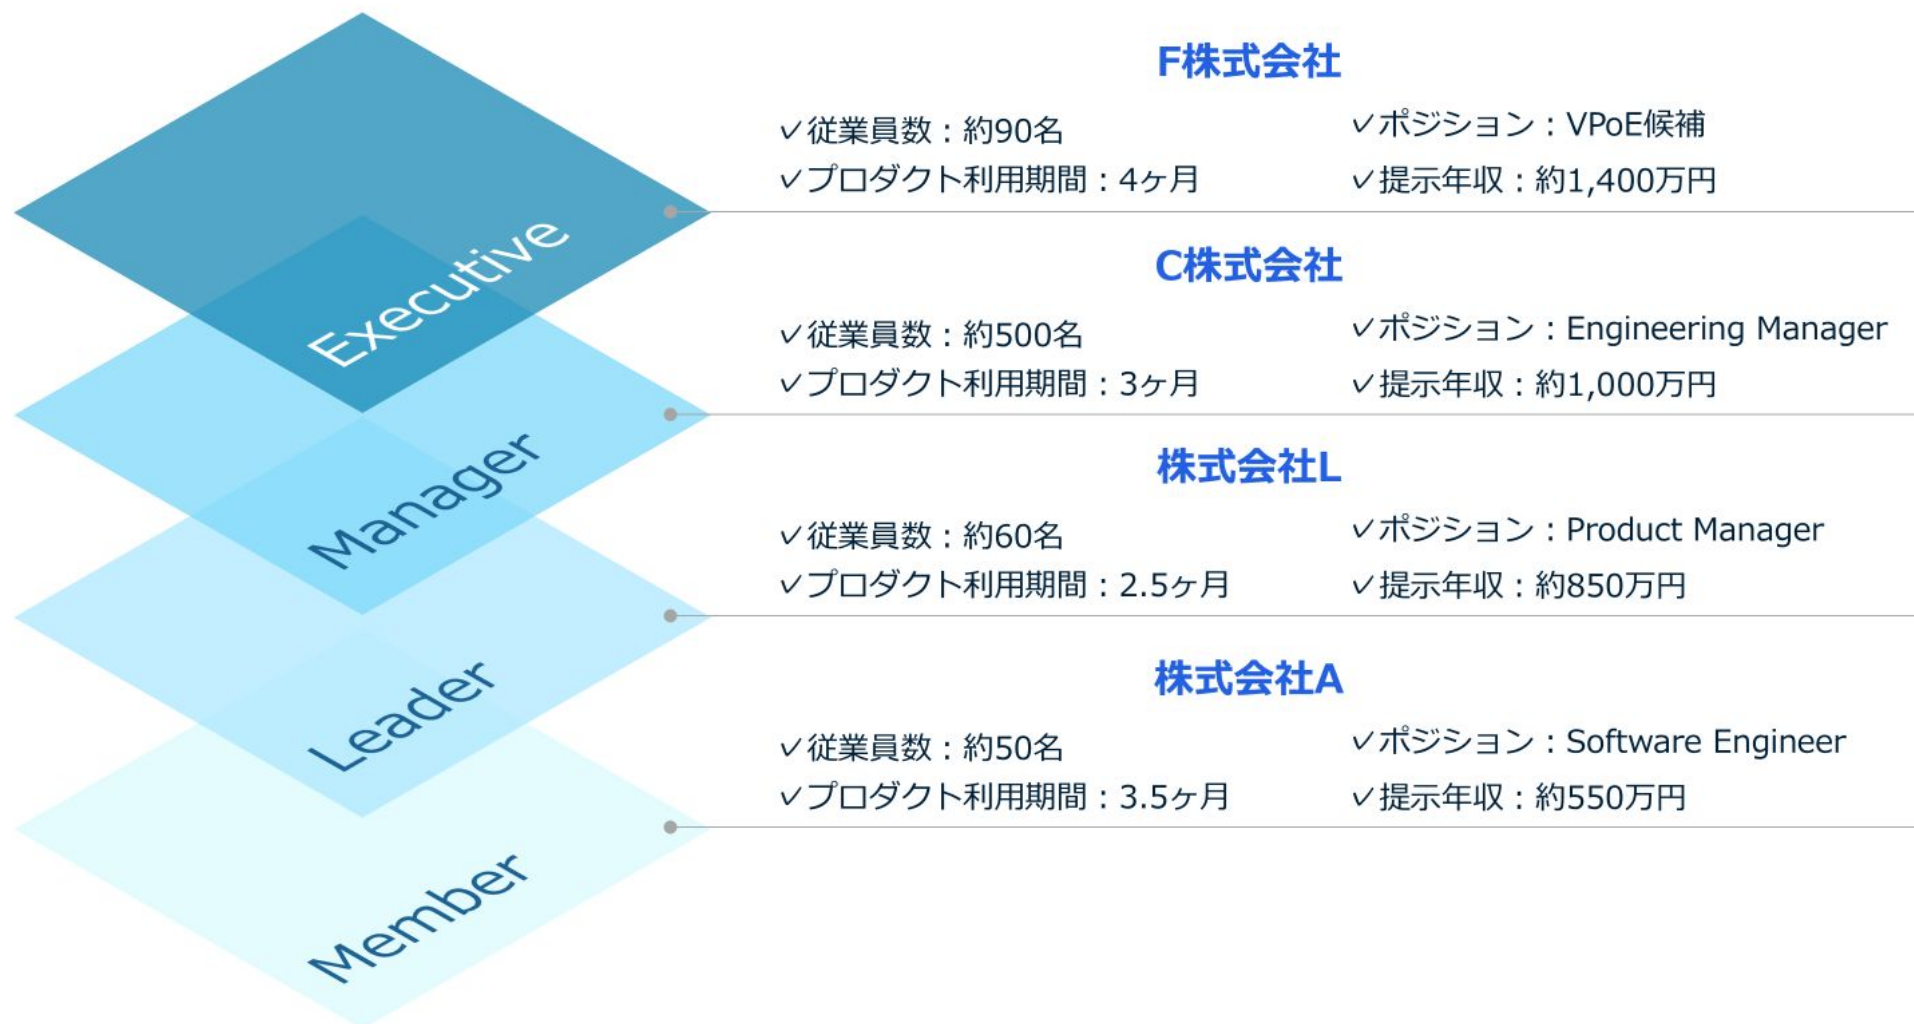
Executive
Manager
Leader
Member

F株式会社
✓従業員数：約90名
✓プロダクト利用期間：4ヶ月
✓ポジション：VPoE候補
✓提示年収：約1,400万円

C株式会社
✓従業員数：約500名
✓プロダクト利用期間：3ヶ月
✓ポジション：Engineering Manager
✓提示年収：約1,000万円

株式会社L
✓従業員数：約60名
✓プロダクト利用期間：2.5ヶ月
✓ポジション：Product Manager
✓提示年収：約850万円

株式会社A
✓従業員数：約50名
✓プロダクト利用期間：3.5ヶ月
✓ポジション：Software Engineer
✓提示年収：約550万円